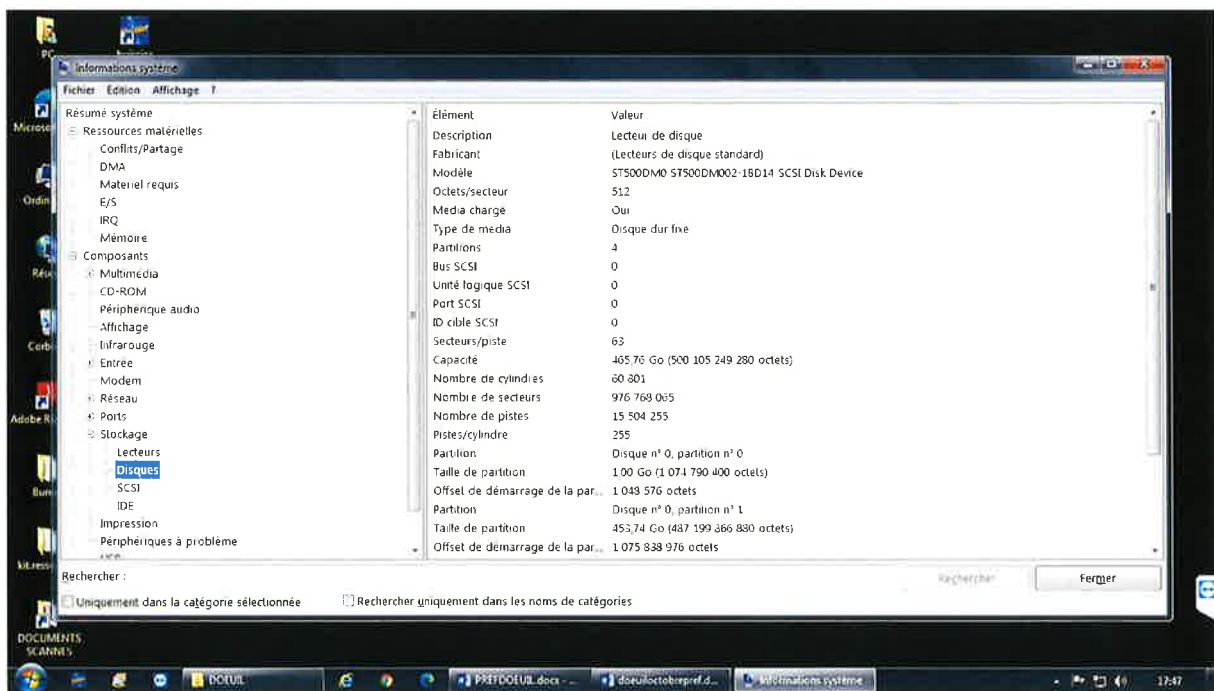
PC
Informations système
Fichier Édition Affichage ?
Résumé système
Ressources matérielles
Conflits/Partage
DMA
Matériel requis
E/S
IRQ
Mémoire
Composants
Multimédia
CD-ROM
Périphérique audio
Affichage
Infrarouge
Entrée
Modem
Réseau
Ports
Stockage
Lecteurs
Disques
SCSI
IDE
Impression
Périphériques à problème
USB

| Élément | Valeur |
|---|---|
| Description | Lecteur de disque |
| Fabricant | (Lecteurs de disque standard) |
| Modèle | ST500DM0 ST500DM002-1BD14 SCSI Disk Device |
| Octets/secteur | 512 |
| Média chargé | Oui |
| Type de média | Disque dur fixe |
| Partitions | 4 |
| Bus SCSI | 0 |
| Unité logique SCSI | 0 |
| Port SCSI | 0 |
| ID cible SCSI | 0 |
| Secteurs/piste | 63 |
| Capacité | 465,76 Go (500 105 249 280 octets) |
| Nombre de cylindres | 60 801 |
| Nombre de secteurs | 976 768 065 |
| Nombre de pistes | 15 504 255 |
| Pistes/cylindre | 255 |
| Partition | Disque n° 0, partition n° 0 |
| Taille de partition | 1,00 Go (1 074 790 400 octets) |
| Offset de démarrage de la par... | 1 048 576 octets |
| Partition | Disque n° 0, partition n° 1 |
| Taille de partition | 453,74 Go (487 199 866 880 octets) |
| Offset de démarrage de la par... | 1 075 838 976 octets |

Rechercher :
Rechercher
Fermer
Uniquement dans la catégorie sélectionnée
Rechercher uniquement dans les noms de catégories
Microsoft
Ordin
Rése
Corb
Adobe R
Bure
kitress
DOCUMENTS SCANNES
DOEUIL
PREFDOEUIL.docx - ...
doeuiloctobrepref.d...
Informations système
17:47